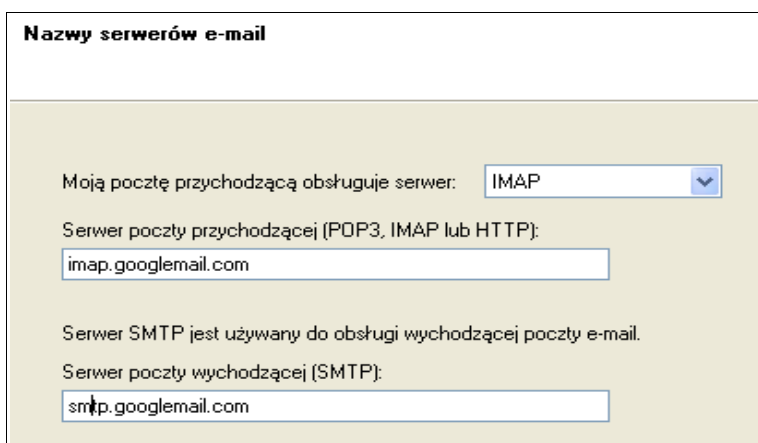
Nazwy serwerów e-mail

Moją pocztę przychodzącą obsługuje serwer: IMAP

Serwer poczty przychodzącej (POP3, IMAP lub HTTP):

imap.googlemail.com

Serwer SMTP jest używany do obsługi wychodzącej poczty e-mail.

Serwer poczty wychodzącej (SMTP):

smtp.googlemail.com